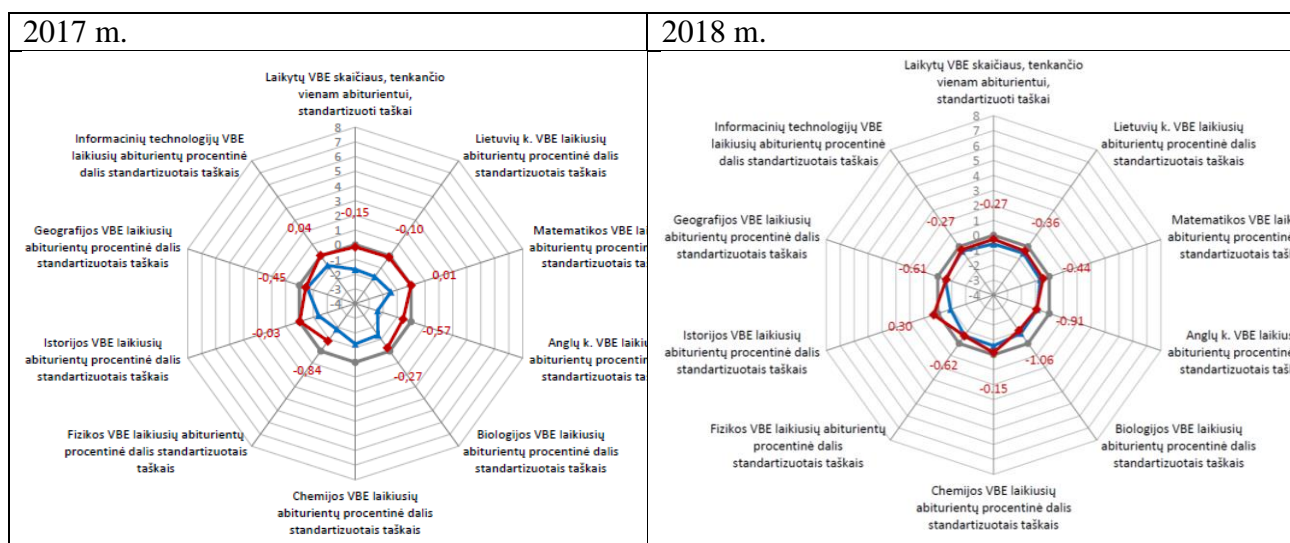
| 2017 m. | 2018 m. |
|---|---|
| Laikytų VBE skaičiaus, tenkančio vienam abiturientui, standartizuoti taškai<br>8 7 6 5 4 3 2 1 0 -1 -2 -3 -4<br>Lietuvių k. VBE laikiusių abiturientų procentinė dalis standartizuotais taškais<br>Matematikos VBE lai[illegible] abiturientų procentin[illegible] standartizuota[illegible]<br>Anglų k. VBE lai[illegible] abiturientų procentin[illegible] standartizuota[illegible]<br>Biologijos VBE laikiusių abiturientų procentinė dalis standartizuotais taškais<br>Chemijos VBE laikiusių abiturientų procentinė dalis standartizuotais taškais<br>Fizikos VBE laikiusių abiturientų procentinė dalis standartizuotais taškais<br>Istorijos VBE laikiusių abiturientų procentinė dalis standartizuotais taškais<br>Geografijos VBE laikiusių abiturientų procentinė dalis standartizuotais taškais<br>Informacinių technologijų VBE laikiusių abiturientų procentinė dalis standartizuotais taškais<br>-0,15 -0,10 0,01 -0,57 -0,27 -0,84 -0,03 -0,45 0,04 | Laikytų VBE skaičiaus, tenkančio vienam abiturientui, standartizuoti taškai<br>8 7 6 5 4 3 2 1 0 -1 -2 -3 -4<br>Lietuvių k. VBE laikiusių abiturientų procentinė dalis standartizuotais taškais<br>Matematikos VBE lai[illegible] abiturientų procentin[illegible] standartizuota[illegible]<br>Anglų k. VBE laiki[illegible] abiturientų procentin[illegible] standartizuota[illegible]<br>Biologijos VBE laikiusių abiturientų procentinė dalis standartizuotais taškais<br>Chemijos VBE laikiusių abiturientų procentinė dalis standartizuotais taškais<br>Fizikos VBE laikiusių abiturientų procentinė dalis standartizuotais taškais<br>Istorijos VBE laikiusių abiturientų procentinė dalis standartizuotais taškais<br>Geografijos VBE laikiusių abiturientų procentinė dalis standartizuotais taškais<br>Informacinių technologijų VBE laikiusių abiturientų procentinė dalis standartizuotais taškais<br>-0,27 -0,36 -0,44 -0,91 -1,06 -0,15 -0,62 0,30 -0,61 -0,27 |